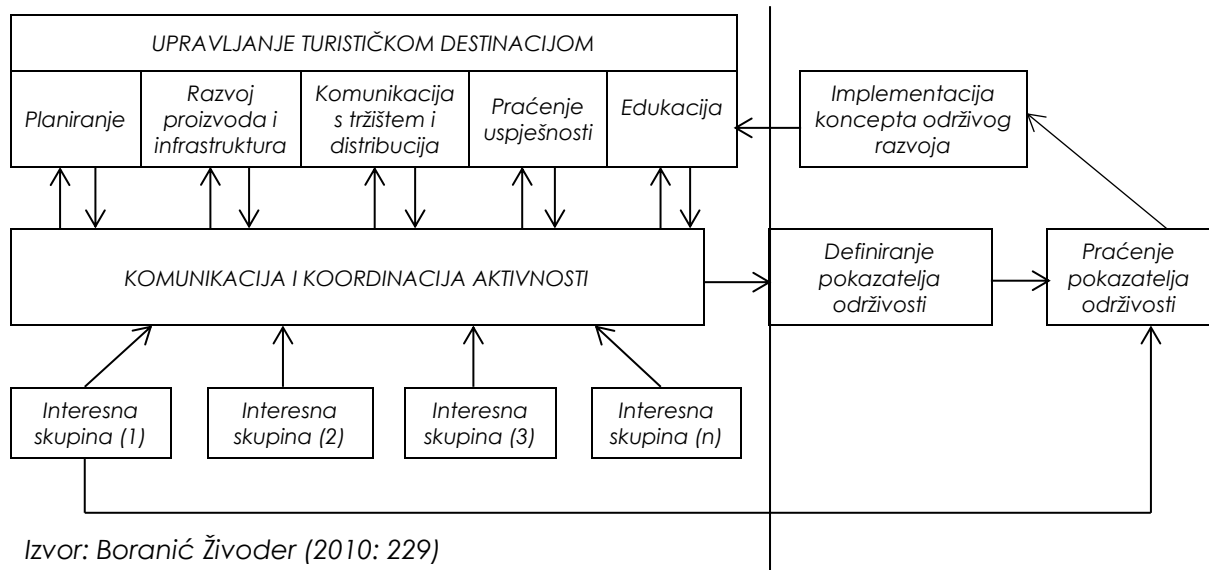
UPRAVLJANJE TURISTIČKOM DESTINACIJOM

Planiranje

Razvoj proizvoda i infrastruktura

Komunikacija s tržištem i distribucija

Praćenje uspješnosti

Edukacija

Implementacija koncepta održivog razvoja

KOMUNIKACIJA I KOORDINACIJA AKTIVNOSTI

Definiranje pokazatelja održivosti

Praćenje pokazatelja održivosti

Interesna skupina (1)

Interesna skupina (2)

Interesna skupina (3)

Interesna skupina (n)

Izvor: Boranić Živoder (2010: 229)